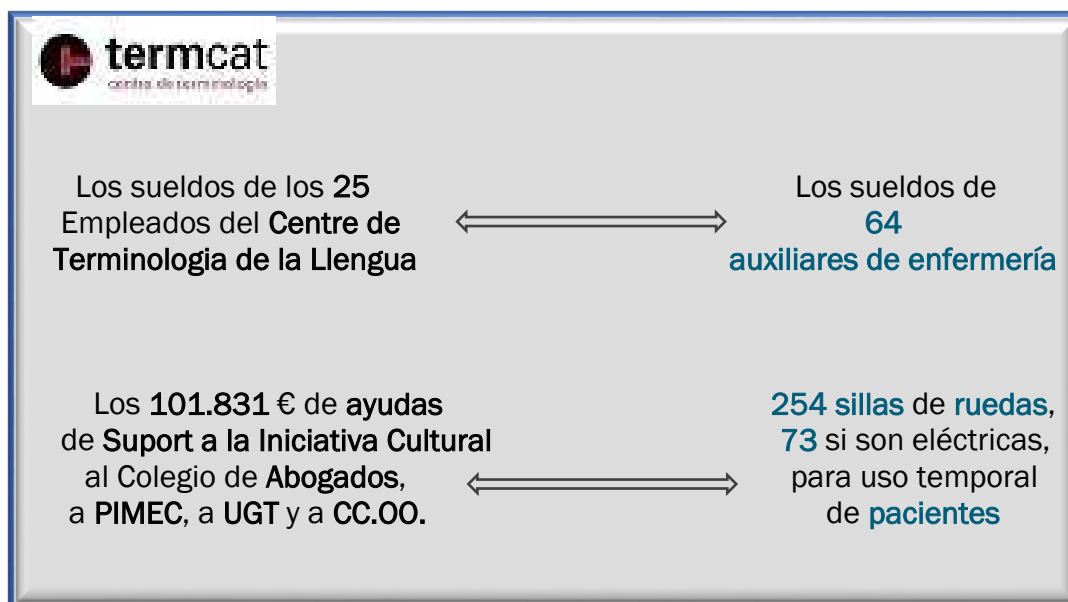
termcat
centre de terminologia

Los sueldos de los 25 Empleados del Centre de Terminologia de la Llengua

Los sueldos de 64 auxiliares de enfermería

Los 101.831 € de ayudas de Suport a la Iniciativa Cultural al Colegio de Abogados, a PIMEC, a UGT y a CC.OO.

254 sillas de ruedas, 73 si son eléctricas, para uso temporal de pacientes